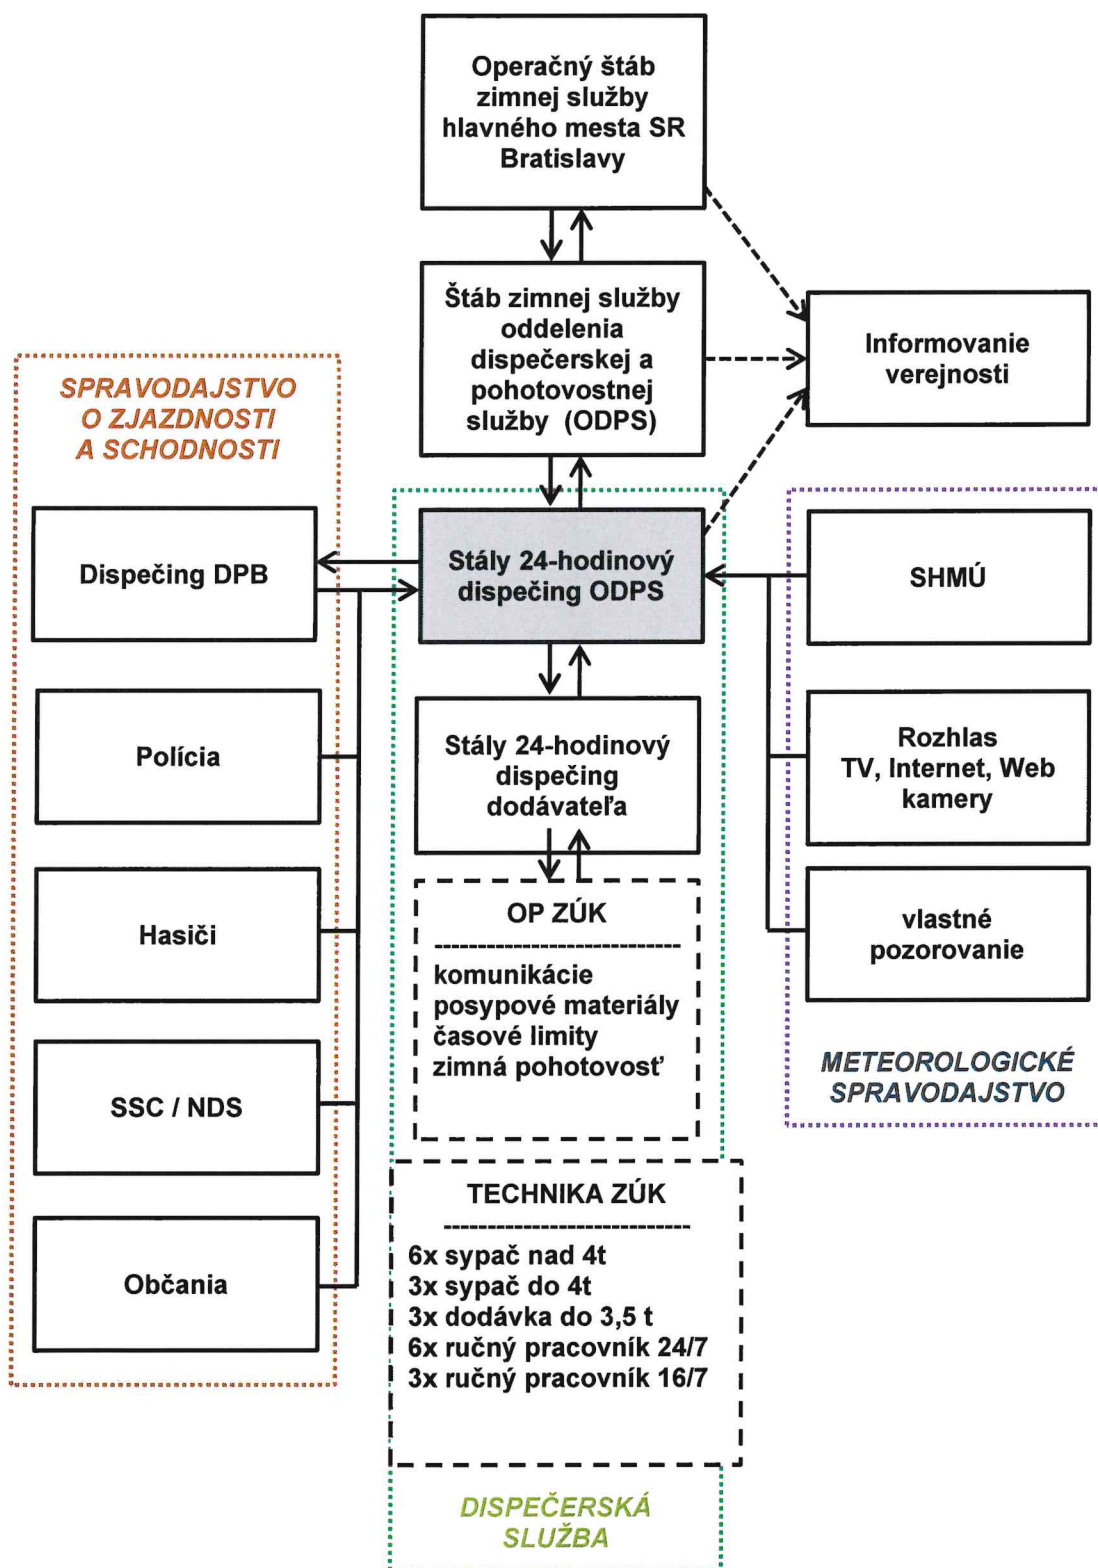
Operačný štáb zimnej služby hlavného mesta SR Bratislavy

Štáb zimnej služby oddelenia dispečerskej a pohotovostnej služby (ODPS)

Informovanie verejnosti

SPRAVODAJSTVO O ZJAZDNOSTI A SCHODNOSTI

Dispečing DPB

Stály 24-hodinový dispečing ODPS

SHMÚ

Polícia

Stály 24-hodinový dispečing dodávateľa

Rozhlas TV, Internet, Web kamery

Hasiči

OP ZÚK
-----------------------------
komunikácie
posypové materiály
časové limity
zimná pohotovosť

vlastné pozorovanie

METEOROLOGICKÉ SPRAVODAJSTVO

SSC / NDS

Občania

TECHNIKA ZÚK
-----------------------------
6x sypač nad 4t
3x sypač do 4t
3x dodávka do 3,5 t
6x ručný pracovník 24/7
3x ručný pracovník 16/7

DISPEČERSKÁ SLUŽBA